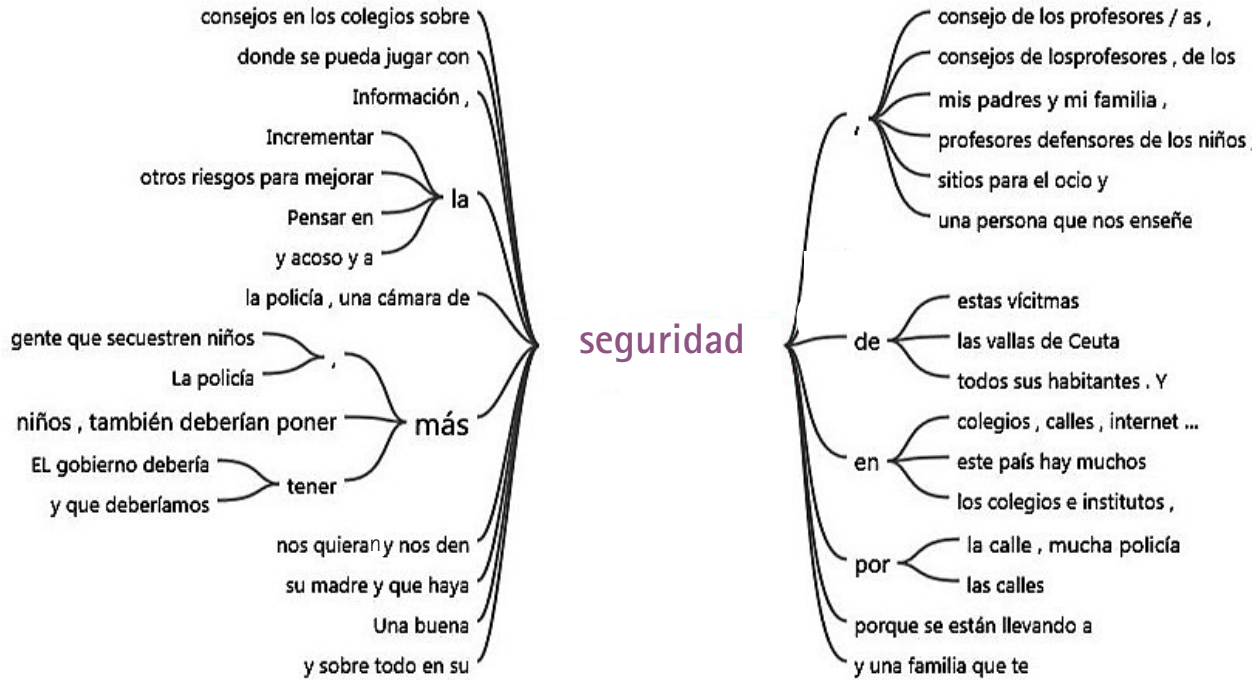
consejos en los colegios sobre
donde se pueda jugar con
Información ,
Incrementar
otros riesgos para mejorar
Pensar en
y acoso y a
la
la policía , una cámara de
gente que secuestren niños
La policía
,
niños , también deberían poner
más
EL gobierno debería
y que deberíamos
tener
nos quieran y nos den
su madre y que haya
Una buena
y sobre todo en su

seguridad

,
consejo de los profesores / as ,
consejos de losprofesores , de los
mis padres y mi familia ,
profesores defensores de los niños ,
sitios para el ocio y
una persona que nos enseñe
de
estas vícitmas
las vallas de Ceuta
todos sus habitantes . Y
en
colegios , calles , internet ...
este país hay muchos
los colegios e institutos ,
por
la calle , mucha policía
las calles
porque se están llevando a
y una familia que te